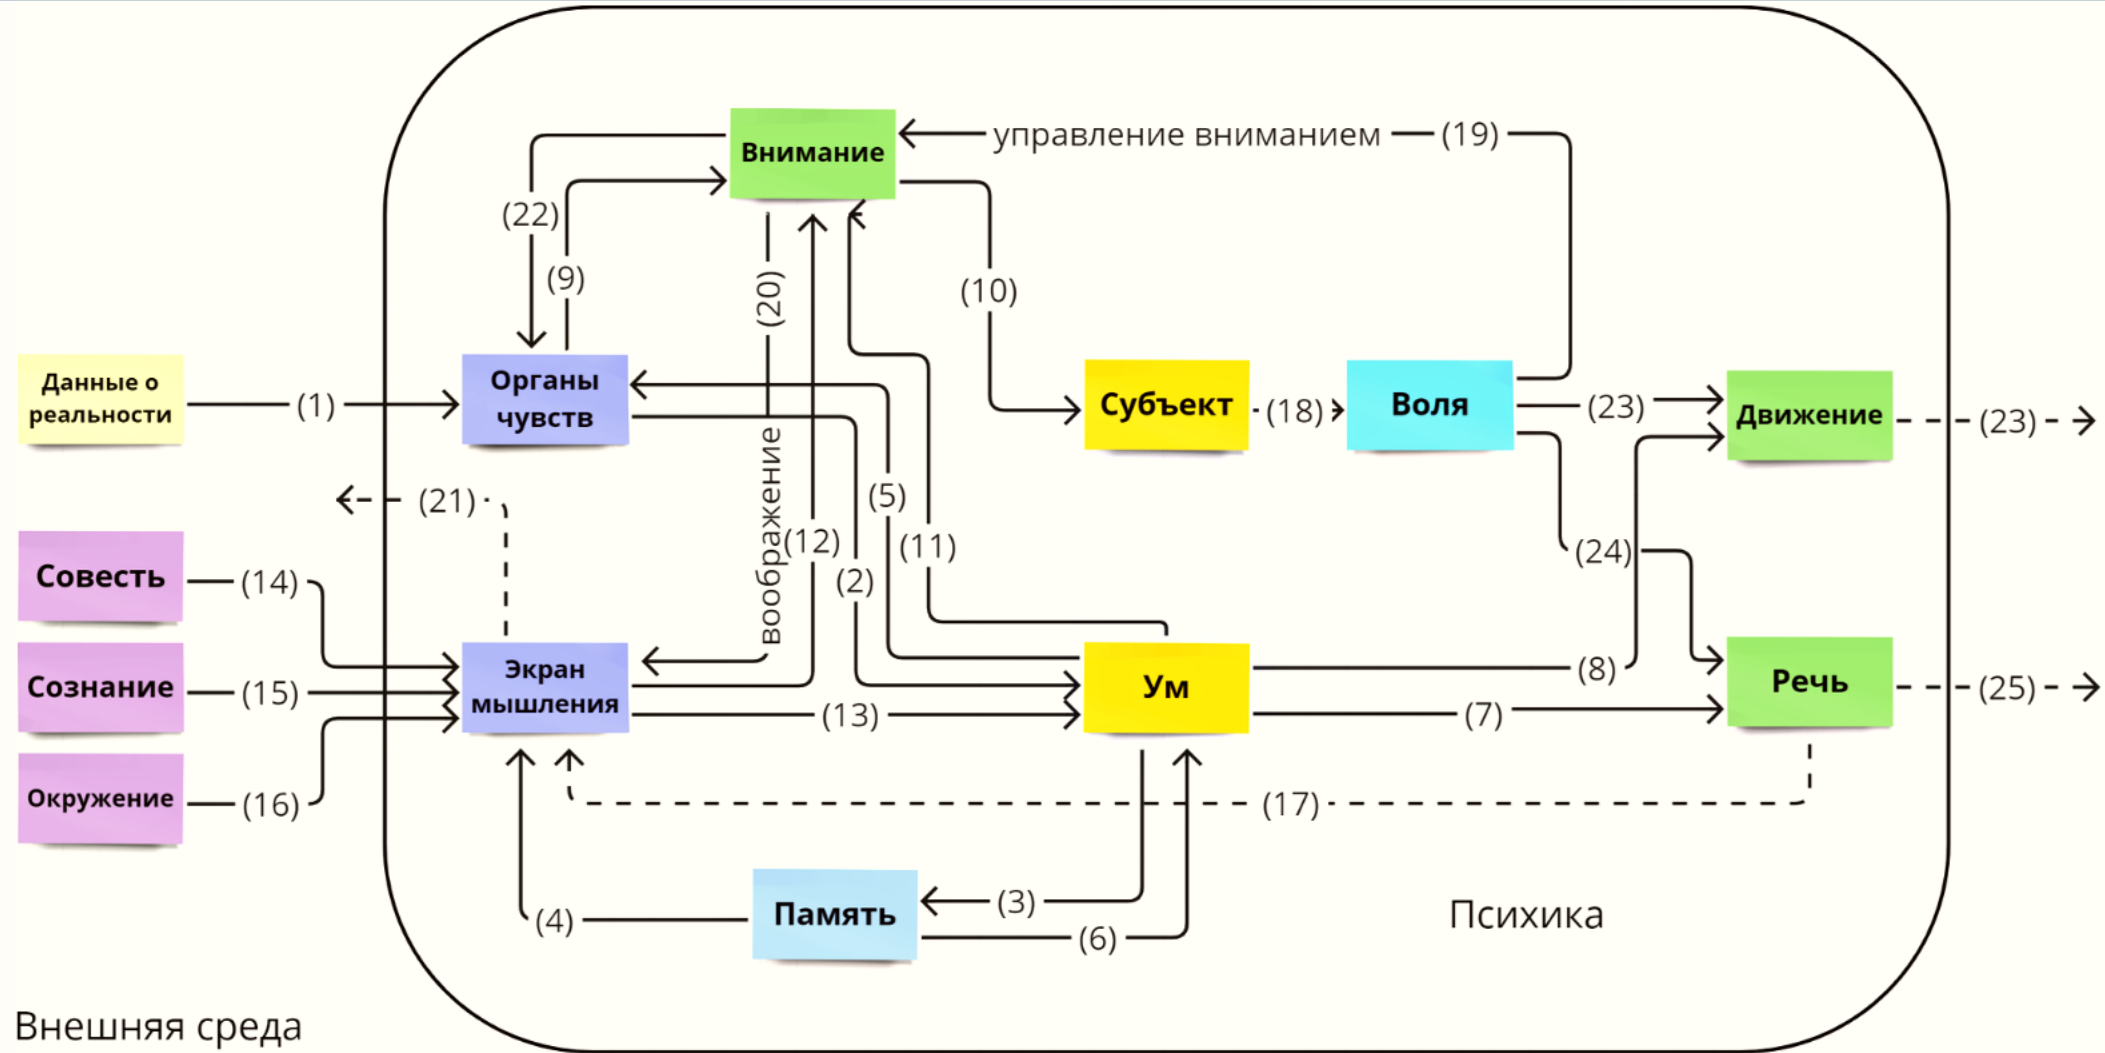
Внимание

управление вниманием (19)

(22)

(9)

(20)

(10)

Данные о реальности

(1)

Органы чувств

Субъект

(18)

Воля

(23)

Движение

(23)

(21)

воображение

(5)

(12)

(11)

(24)

Совесть

(14)

(2)

Сознание

(15)

Экран мышления

Ум

(8)

Речь

(25)

(13)

(7)

Окружение

(16)

(17)

(3)

(4)

Память

Психика

(6)

Внешняя среда